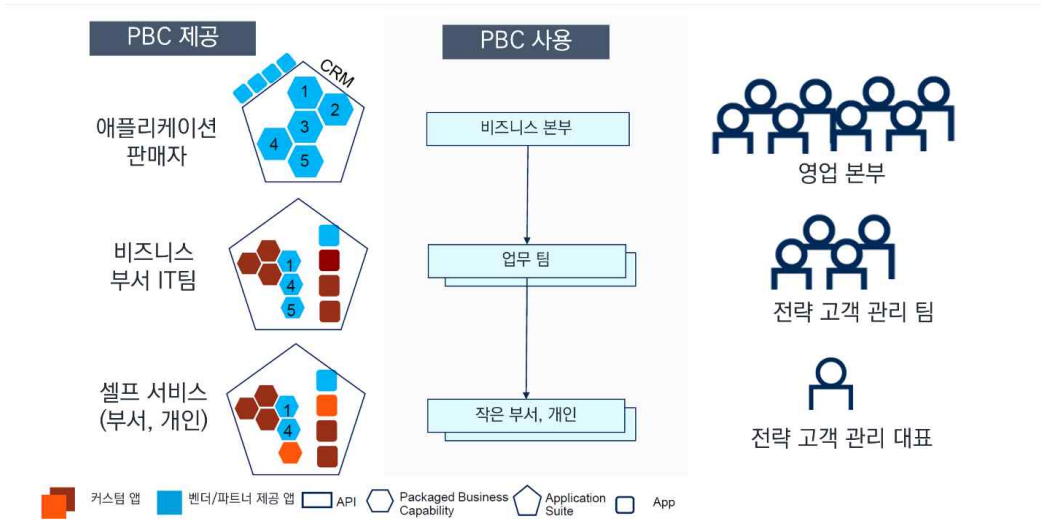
PBC 제공

CRM

1
2
3
4
5

애플리케이션 판매자

비즈니스 부서 IT팀

1
4
5

셀프 서비스 (부서, 개인)

1
4

PBC 사용

비즈니스 본부

업무 팀

작은 부서, 개인

영업 본부

전략 고객 관리 팀

전략 고객 관리 대표

커스텀 앱
벤더/파트너 제공 앱
API
Packaged Business Capability
Application Suite
App